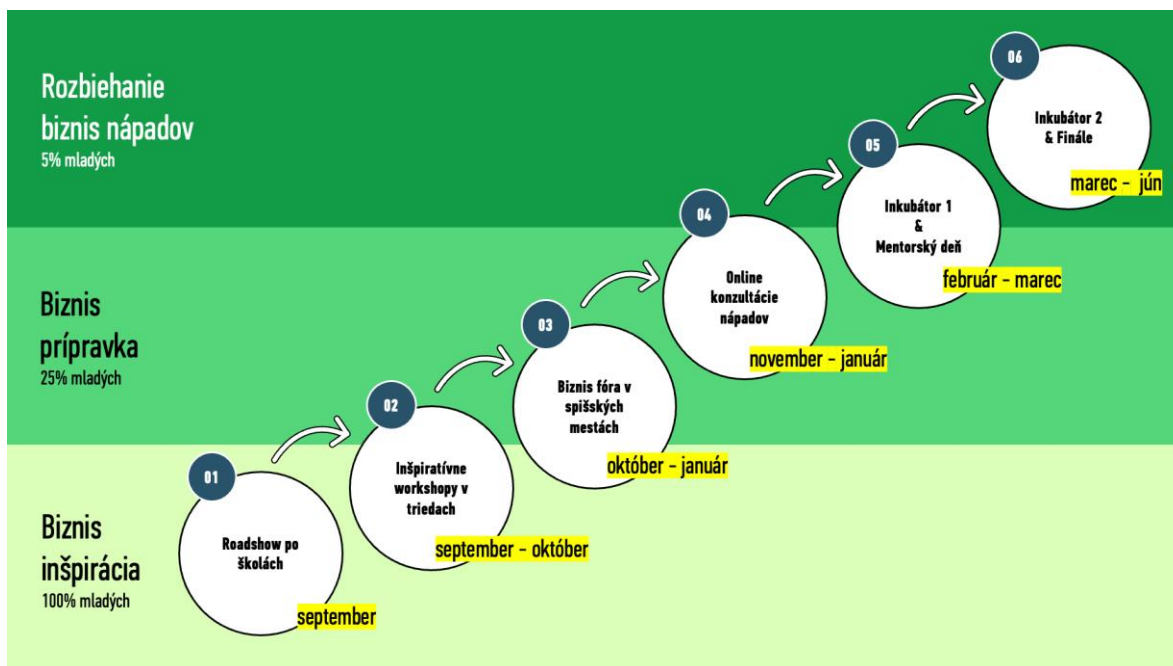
Rozbiehanie biznis nápadov
5% mladých

Biznis prípravka
25% mladých

Biznis inšpirácia
100% mladých

01
Roadshow po školách
september

02
Inšpiratívne workshopy v triedach
september - október

03
Biznis fóra v spišských mestách
október - január

04
Online konzultácie nápadov
november - január

05
Inkubátor 1 & Mentorský deň
február - marec

06
Inkubátor 2 & Finále
marec - jún